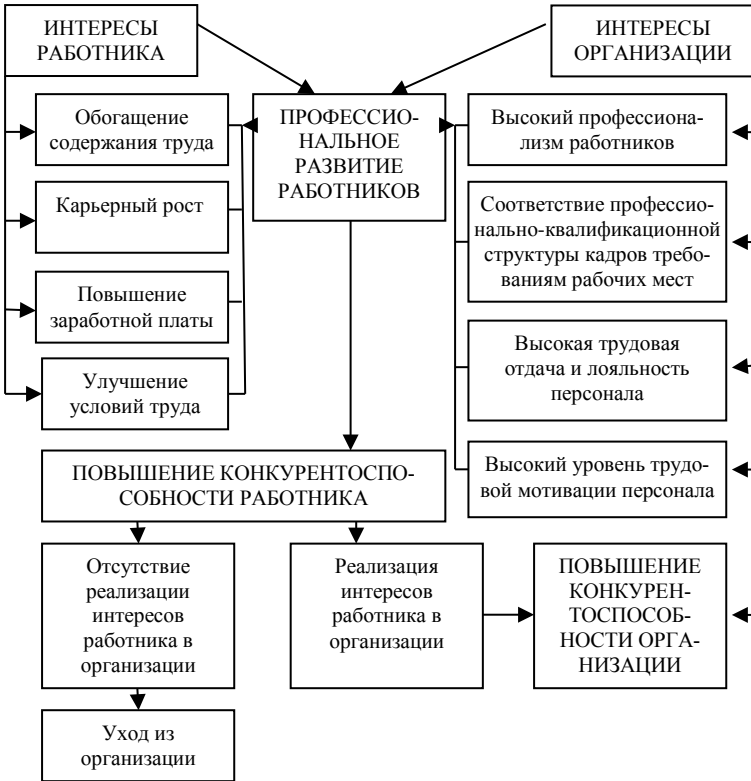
ИНТЕРЕСЫ РАБОТНИКА

ИНТЕРЕСЫ ОРГАНИЗАЦИИ

Обогащение содержания труда

ПРОФЕССИОНАЛЬНОЕ РАЗВИТИЕ РАБОТНИКОВ

Высокий профессионализм работников

Карьерный рост

Соответствие профессионально-квалификационной структуры кадров требованиям рабочих мест

Повышение заработной платы

Высокая трудовая отдача и лояльность персонала

Улучшение условий труда

ПОВЫШЕНИЕ КОНКУРЕНТОСПОСОБНОСТИ РАБОТНИКА

Высокий уровень трудовой мотивации персонала

Отсутствие реализации интересов работника в организации

Реализация интересов работника в организации

ПОВЫШЕНИЕ КОНКУРЕНТОСПОСОБНОСТИ ОРГАНИЗАЦИИ

Уход из организации